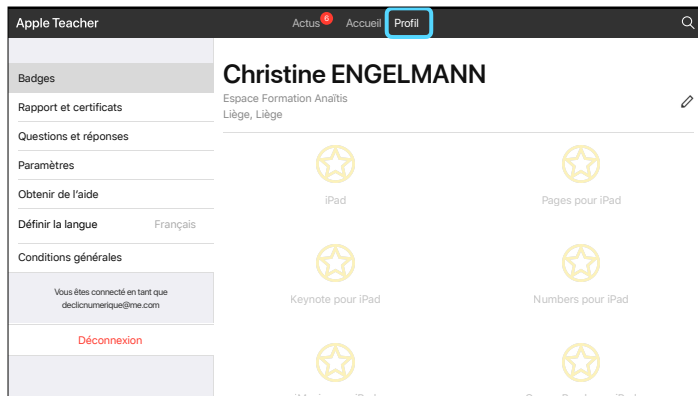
Apple Teacher

Actus 6 Accueil Profil

Badges

Rapport et certificats

Questions et réponses

Paramètres

Obtenir de l'aide

Définir la langue Français

Conditions générales

Vous êtes connecté en tant que declicnumerique@me.com

Déconnexion

Christine ENGELMANN

Espace Formation Anaïtis
Liège, Liège

iPad

Pages pour iPad

Keynote pour iPad

Numbers pour iPad

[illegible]

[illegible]